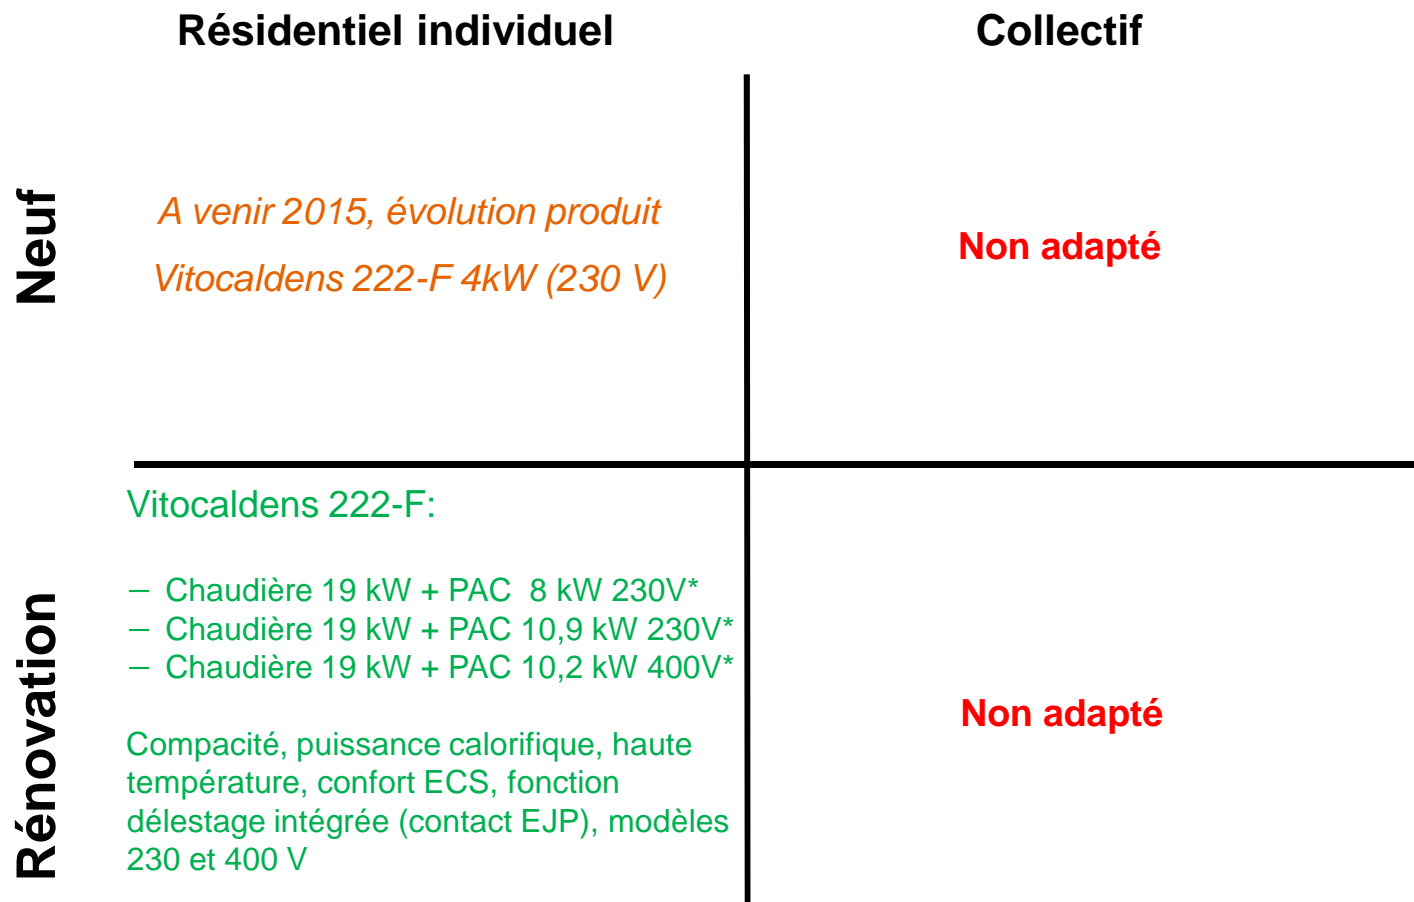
| | Résidentiel individuel | Collectif |
|---|---|---|
| Neuf | A venir 2015, évolution produit<br>Vitocaldens 222-F 4kW (230 V) | Non adapté |
| Rénovation | Vitocaldens 222-F:<br>– Chaudière 19 kW + PAC 8 kW 230V*<br>– Chaudière 19 kW + PAC 10,9 kW 230V*<br>– Chaudière 19 kW + PAC 10,2 kW 400V*<br>Compacité, puissance calorifique, haute température, confort ECS, fonction délestage intégrée (contact EJP), modèles 230 et 400 V | Non adapté |